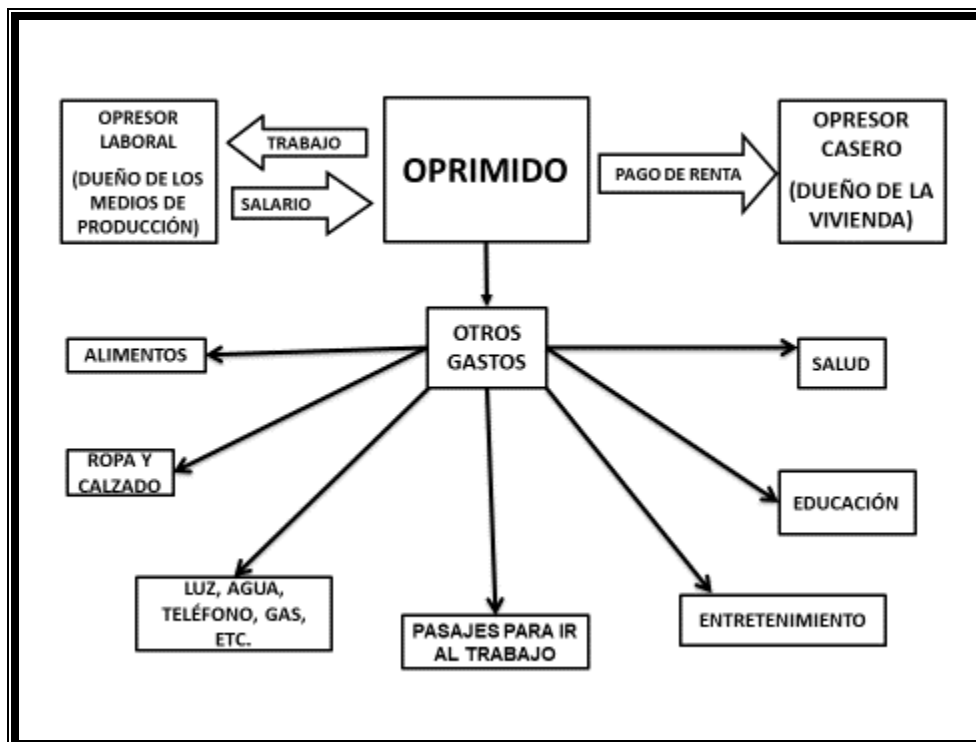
OPRESOR LABORAL

(DUEÑO DE LOS MEDIOS DE PRODUCCIÓN)

TRABAJO

SALARIO

OPRIMIDO

PAGO DE RENTA

OPRESOR CASERO

(DUEÑO DE LA VIVIENDA)

OTROS GASTOS

ALIMENTOS

SALUD

ROPA Y CALZADO

EDUCACIÓN

LUZ, AGUA, TELÉFONO, GAS, ETC.

PASAJES PARA IR AL TRABAJO

ENTRETENIMIENTO